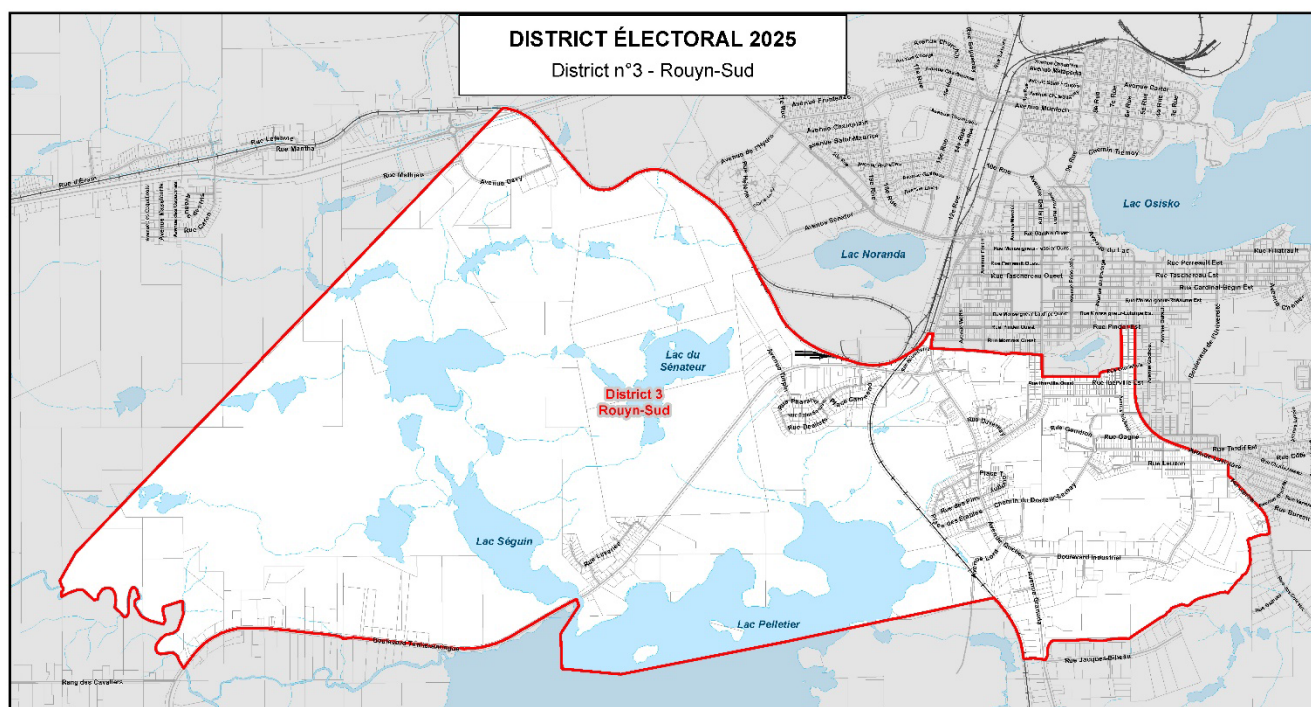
DISTRICT ÉLECTORAL 2025
District n°3 - Rouyn-Sud

Lac Osisko

Lac Noranda

Lac du Sénateur

District 3
Rouyn-Sud

Lac Séguin

Lac Pelletier

Rue Mantha

Rue Mathias

Avenue Davy

Rue Gamble

Rue Gagné

Rue Lauzon

Boulevard Industriel

Rue Perreault Est

Rue Taschereau Est

Rue Taschereau Ouest

Rue Cardinal-Bégin Est

Rue Pinder Est

Rue Tardif Est

Boulevard de l'Université

Avenue Murdoch

Avenue du Lac

Chemin Trémoy

Avenue Cardor

Rue Hinsdale

Rang des Cavaliers

Rue Jacques-Bibeau

Avenue Larivière

Rue Dufresne